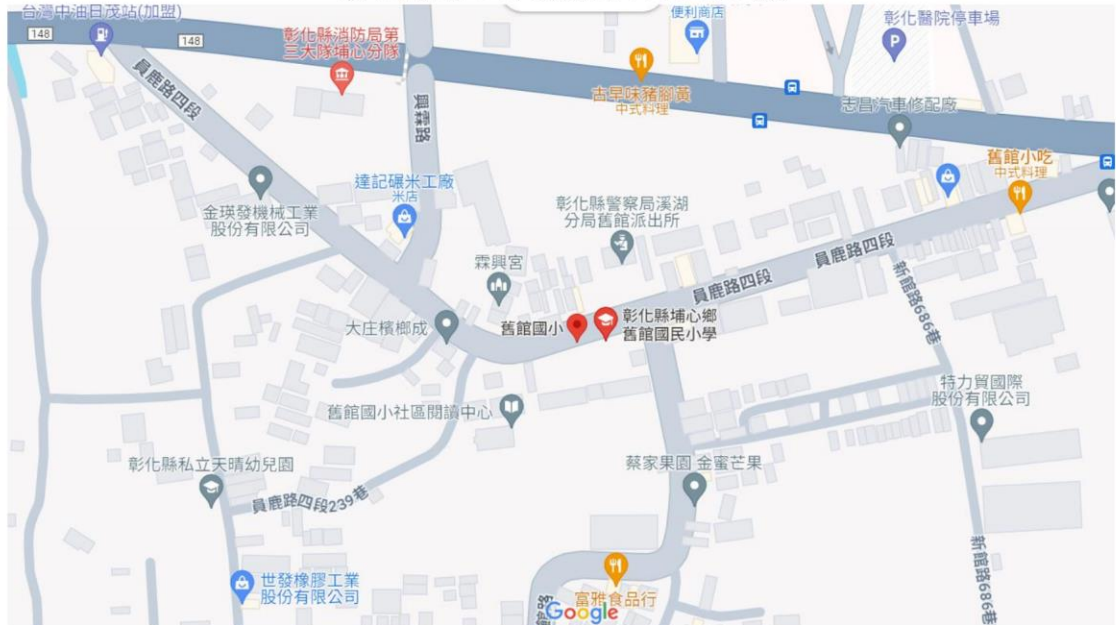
台灣中油日茂站(加盟)
148
148
彰化縣消防局第三大隊埔心分隊
便利商店
彰化醫院停車場
員鹿路四段
興霖路
吉旱味豬腳黃
中式料理
志昌汽車修配廠
舊館小吃
中式料理
達記碾米工廠
米店
金瑛發機械工業股份有限公司
彰化縣警察局溪湖分局舊館派出所
員鹿路四段
霖興宮
員鹿路四段
新館路686巷
大庄檳榔成
舊館國小
彰化縣埔心鄉舊館國民小學
特力貿國際股份有限公司
舊館國小社區閱讀中心
彰化縣私立天晴幼兒園
蔡家果園 金蜜芒果
員鹿路四段239巷
世發橡膠工業股份有限公司
富雅食品行
Google
新館路686巷